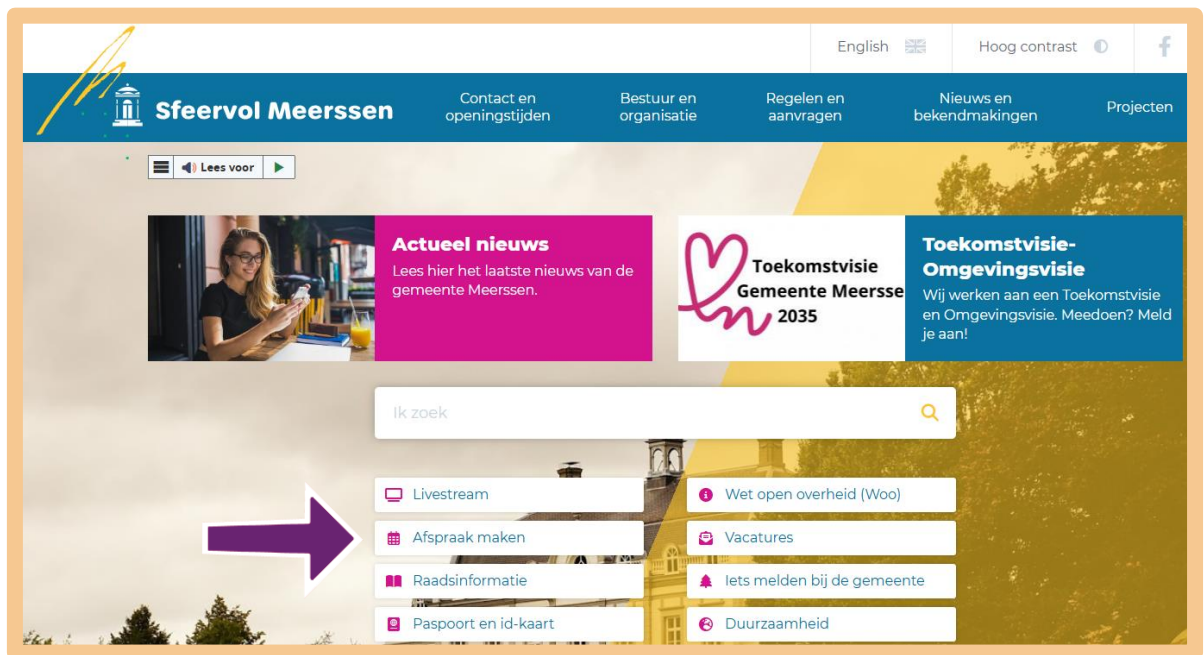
English

Hoog contrast

Sfeervol Meerssen

Contact en openingstijden

Bestuur en organisatie

Regelen en aanvragen

Nieuws en bekendmakingen

Projecten

Lees voor

Actueel nieuws

Lees hier het laatste nieuws van de gemeente Meerssen.

Toekomstvisie Gemeente Meerssen 2035

Toekomstvisie-Omgevingsvisie

Wij werken aan een Toekomstvisie en Omgevingsvisie. Meedoen? Meld je aan!

Ik zoek

Livestream

Wet open overheid (Woo)

Afspraak maken

Vacatures

Raadsinformatie

Iets melden bij de gemeente

Paspoort en id-kaart

Duurzaamheid